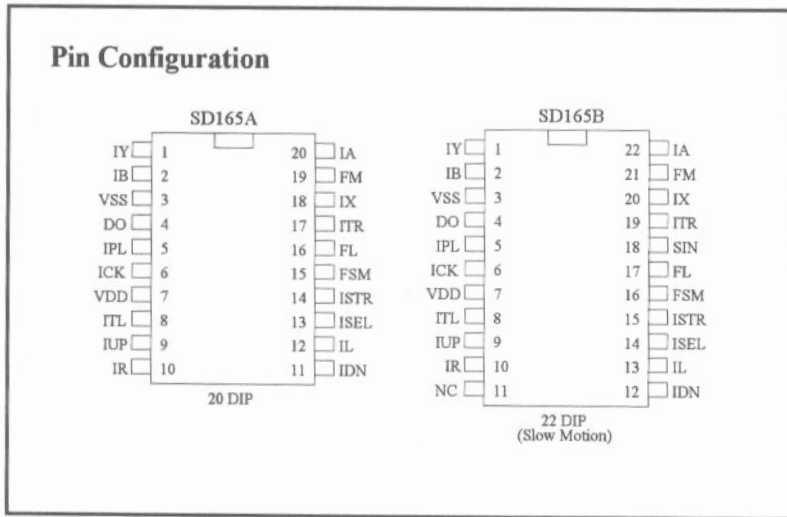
Pin Configuration

SD165A

IY 1
IB 2
VSS 3
DO 4
IPL 5
ICK 6
VDD 7
ITL 8
IUP 9
IR 10

20 IA
19 FM
18 IX
17 ITR
16 FL
15 FSM
14 ISTR
13 ISEL
12 IL
11 IDN

20 DIP

SD165B

IY 1
IB 2
VSS 3
DO 4
IPL 5
ICK 6
VDD 7
ITL 8
IUP 9
IR 10
NC 11

22 IA
21 FM
20 IX
19 ITR
18 SIN
17 FL
16 FSM
15 ISTR
14 ISEL
13 IL
12 IDN

22 DIP
(Slow Motion)